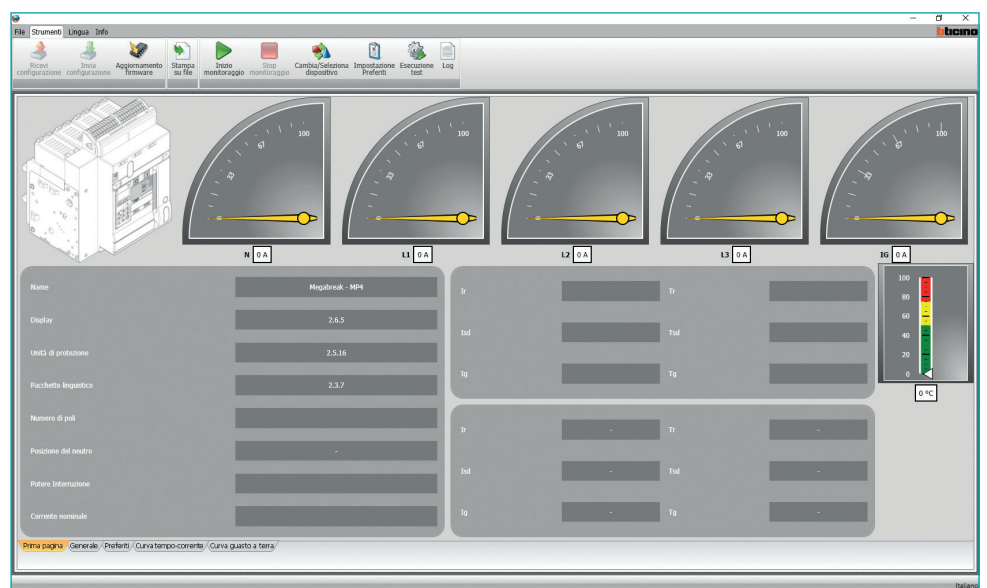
File Strumenti Lingua Info

bticino

Ricevi configurazione | Invia configurazione | Aggiornamento firmware | Stampa su file | Inizio monitoraggio | Stop monitoraggio | Cambia/Seleziona dispositivo | Impostazione Preferiti | Esecuzione test | Log

33 67 100
N 0 A

33 67 100
L1 0 A

33 67 100
L2 0 A

33 67 100
L3 0 A

33 67 100
IG 0 A

100
80
60
40
20
0
0 °C

| | |
|---|---|
| Name | Megabreak - MP4 |
| Display | 2.6.5 |
| Unità di protezione | 2.5.16 |
| Pacchetto linguistico | 2.3.7 |
| Numero di poli | |
| Posizione del neutro | - |
| Potere Interruzione | |
| Corrente nominale | |

| | | | |
|---|---|---|---|
| Ir | | Tr | |
| Isd | | Tsd | |
| Ig | | Tg | |

| | | | |
|---|---|---|---|
| Ir | - | Tr | - |
| Isd | - | Tsd | - |
| Ig | - | Tg | - |

Prima pagina | Generale | Preferiti | Curva tempo-corrente | Curva guasto a terra

Italiano